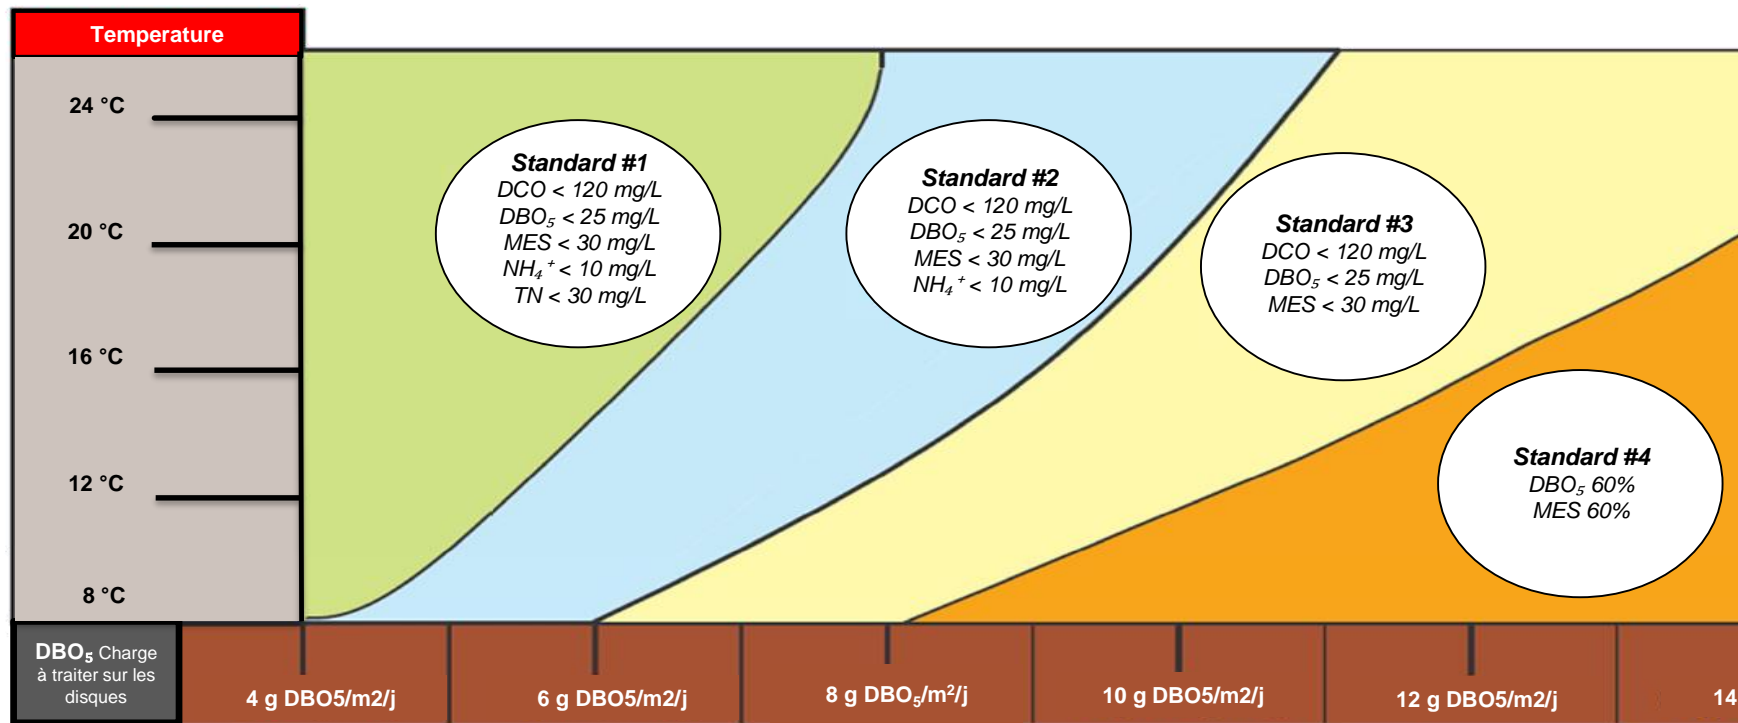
Temperature

24 °C

20 °C

16 °C

12 °C

8 °C

Standard #1
DCO < 120 mg/L
$DBO_5$ < 25 mg/L
MES < 30 mg/L
$NH_4^+$ < 10 mg/L
TN < 30 mg/L

Standard #2
DCO < 120 mg/L
$DBO_5$ < 25 mg/L
MES < 30 mg/L
$NH_4^+$ < 10 mg/L

Standard #3
DCO < 120 mg/L
$DBO_5$ < 25 mg/L
MES < 30 mg/L

Standard #4
$DBO_5$ 60%
MES 60%

$DBO_5$ Charge à traiter sur les disques

4 g DBO5/m2/j

6 g DBO5/m2/j

8 g $DBO_5/m^2/j$

10 g DBO5/m2/j

12 g DBO5/m2/j

14